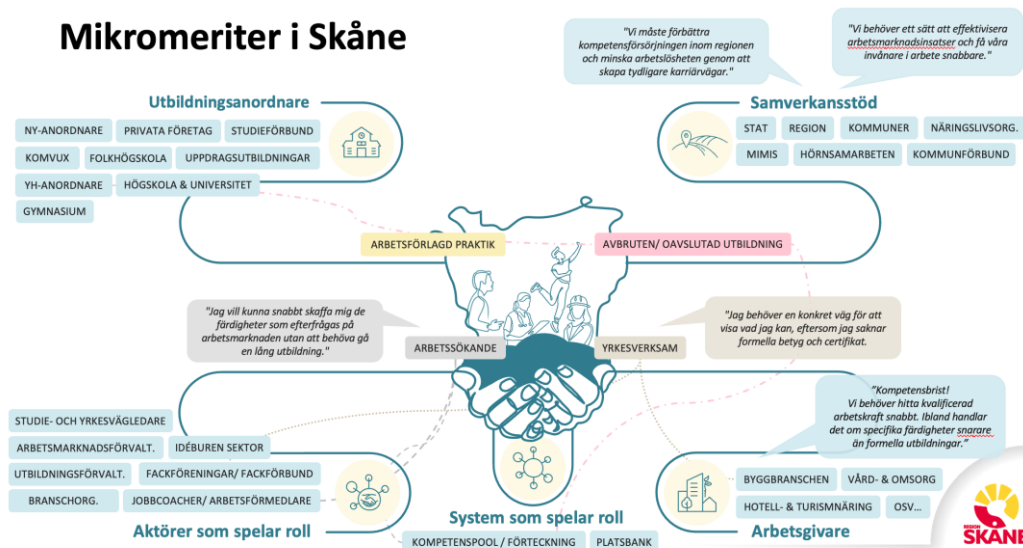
Mikromeriter i Skåne

"Vi måste förbättra kompetensförsörjningen inom regionen och minska arbetslösheten genom att skapa tydligare karriärvägar."

"Vi behöver ett sätt att effektivisera arbetsmarknadsinsatser och få våra invånare i arbete snabbare."

Utbildningsanordnare

NY-ANORDNARE
PRIVATA FÖRETAG
STUDIEFÖRBUND
KOMVUX
FOLKHÖGSKOLA
UPPDRAGSUTBILDNINGAR
YH-ANORDNARE
HÖGSKOLA & UNIVERSITET
GYMNASIUM

Samverkansstöd

STAT
REGION
KOMMUNER
NÄRINGSLIVSORG.
MIMIS
HÖRNSAMARBETEN
KOMMUNFÖRBUND

ARBETSFÖRLAGD PRAKTIK
AVBRUTEN/ OAVSLUTAD UTBILDNING

"Jag vill kunna snabbt skaffa mig de färdigheter som efterfrågas på arbetsmarknaden utan att behöva gå en lång utbildning."

"Jag behöver en konkret väg för att visa vad jag kan, eftersom jag saknar formella betyg och certifikat."

ARBETSSÖKANDE
YRKESVERKSAM

"Kompetensbrist! Vi behöver hitta kvalificerad arbetskraft snabbt. Ibland handlar det om specifika färdigheter snarare än formella utbildningar."

STUDIE- OCH YRKESVÄGLEDARE
ARBETSMARKNADSFÖRVALT.
IDÉBUREN SEKTOR
UTBILDNINGSFÖRVALT.
FACKFÖRENINGAR/ FACKFÖRBUND
BRANSCHORG.
JOBBCOACHER/ ARBETSFÖRMEDLARE

Aktörer som spelar roll

System som spelar roll

KOMPETENSPOOL / FÖRTECKNING
PLATSBANK

BYGGBRANSCHEN
VÅRD- & OMSORG
HOTELL- & TURISMNÄRING
OSV...

Arbetsgivare

REGION SKÅNE